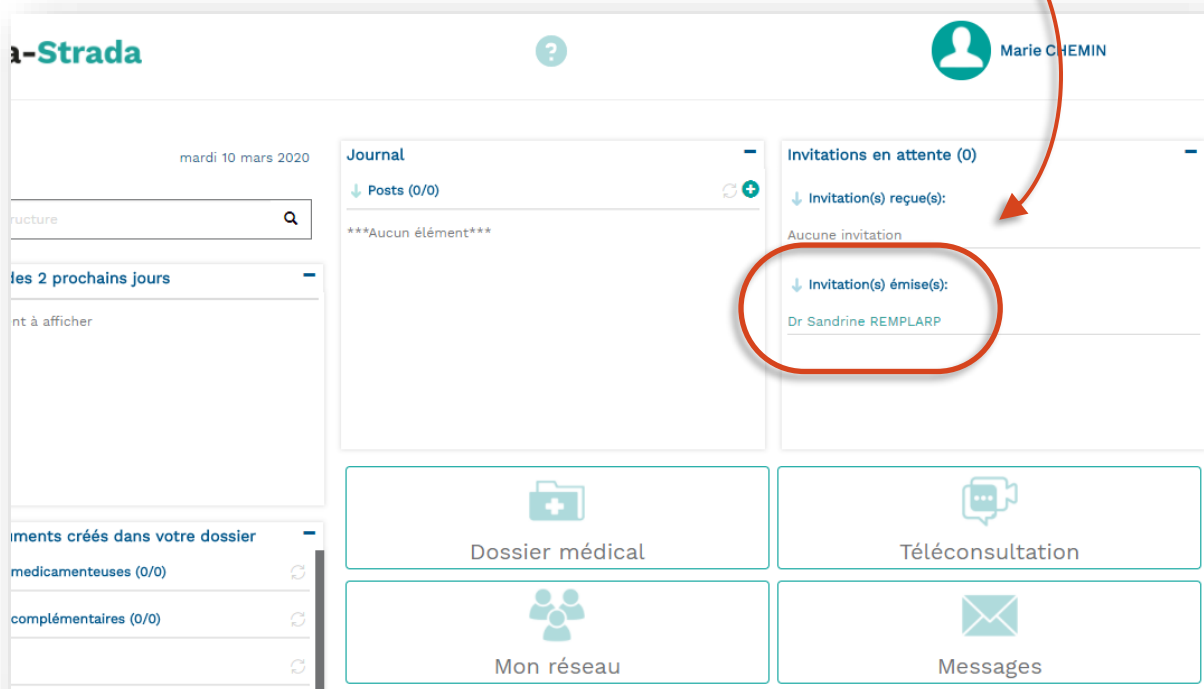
a-Strada

?

Marie CHEMIN

mardi 10 mars 2020

ructure

des 2 prochains jours

nt à afficher

uments créés dans votre dossier

medicamenteuses (0/0)

complémentaires (0/0)

Journal

Posts (0/0)

***Aucun élément***

Invitations en attente (0)

Invitation(s) reçue(s):

Aucune invitation

Invitation(s) émise(s):

Dr Sandrine REMPLARP

Dossier médical

Téléconsultation

Mon réseau

Messages